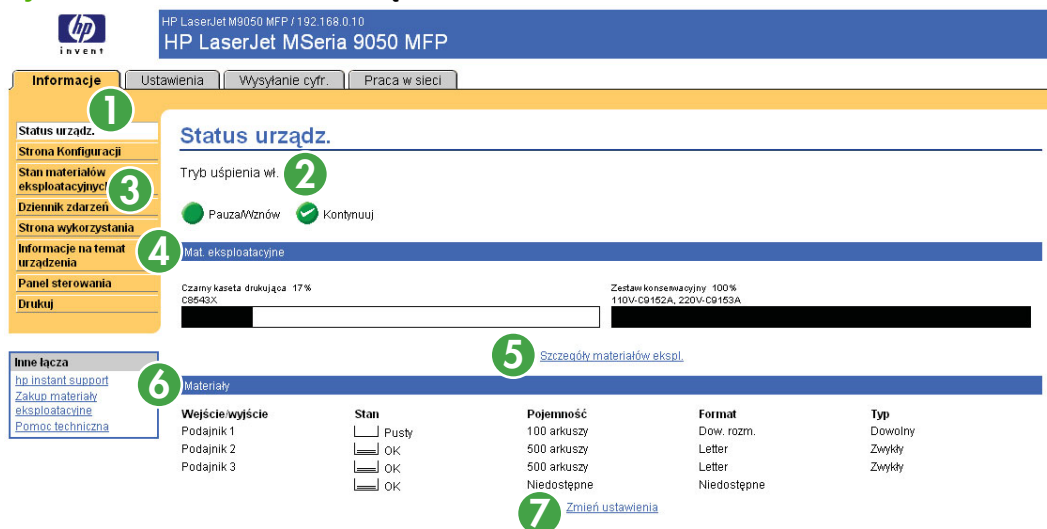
hp invent

HP LaserJet M9050 MFP / 192.168.0.10

HP LaserJet MSeria 9050 MFP

Informacje | Ustawienia | Wysyłanie cyfr. | Praca w sieci

1

Status urządz.
Strona Konfiguracji
Stan materiałów eksploatacyjnych
Dziennik zdarzeń
Strona wykorzystania
Informacje na temat urządzenia
Panel sterowania
Drukuj

3

Status urządz.

Tryb uśpienia wł.

2

Pauza/Wznów   Kontynuuj

4

Mat. eksploatacyjne

Czarny kaseta drukująca 17%
C8543X

Zestaw konserwacyjny 100%
110V-C9152A, 220V-C9153A

5

Szczegóły materiałów ekspl.

Inne łącza
hp instant support
Zakup materiały eksploatacyjne
Pomoc techniczna

6

Materiały

| Wejście/wyjście | Stan | Pojemność | Format | Typ |
|---|---|---|---|---|
| Podajnik 1 | Pusty | 100 arkuszy | Dow. rozm. | Dowolny |
| Podajnik 2 | OK | 500 arkuszy | Letter | Zwykły |
| Podajnik 3 | OK | 500 arkuszy | Letter | Zwykły |
|  | OK | Niedostępne | Niedostępne |  |

7

Zmień ustawienia